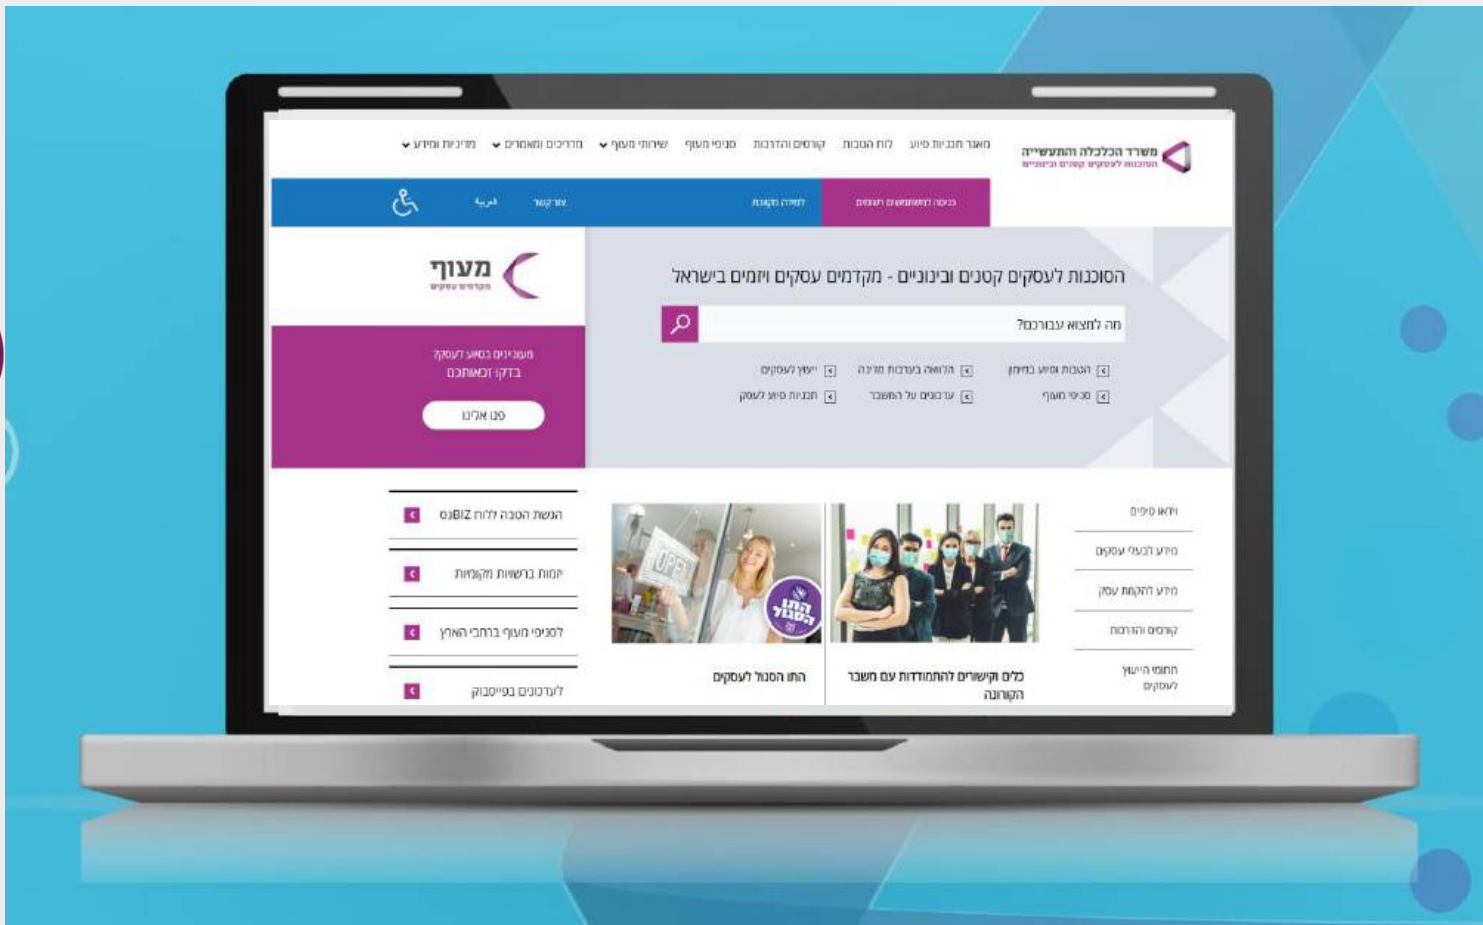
משרד הכלכלה והתעשייה
הסוכנות לעסקים קטנים ובינוניים

מאגר תכניות סיוע לוח הטבות קורסים והדרכות סניפי מעוף שירותי מעוף מדריכים ומאמרים מדיניות ומידע

כניסה למשתמשים רשומים למידה מקוונת צור קשר عربية

מעוף
מקדמים עסקים

הסוכנות לעסקים קטנים ובינוניים - מקדמים עסקים ויזמים בישראל

מה למצוא עבורכם?

הטבות וסיוע במימון הלוואה בערבות מדינה ייעוץ לעסקים
סניפי מעוף עדכונים על המשבר תכניות סיוע לעסק

מעוניינים בסיוע לעסקך
בדקו זכאותכם
פנו אלינו

הגשת הטבה ללוח BIZ
יזמות ברשויות מקומיות
לסניפי מעוף ברחבי הארץ
לעדכונים בפייסבוק

התו הסגול לעסקים
כלים וקישורים להתמודדות עם משבר הקורונה

ויזואל ספים
מידע לבעלי עסקים
מידע להקמת עסק
קורסים והדרכות
תחומי הייעוץ לעסקים